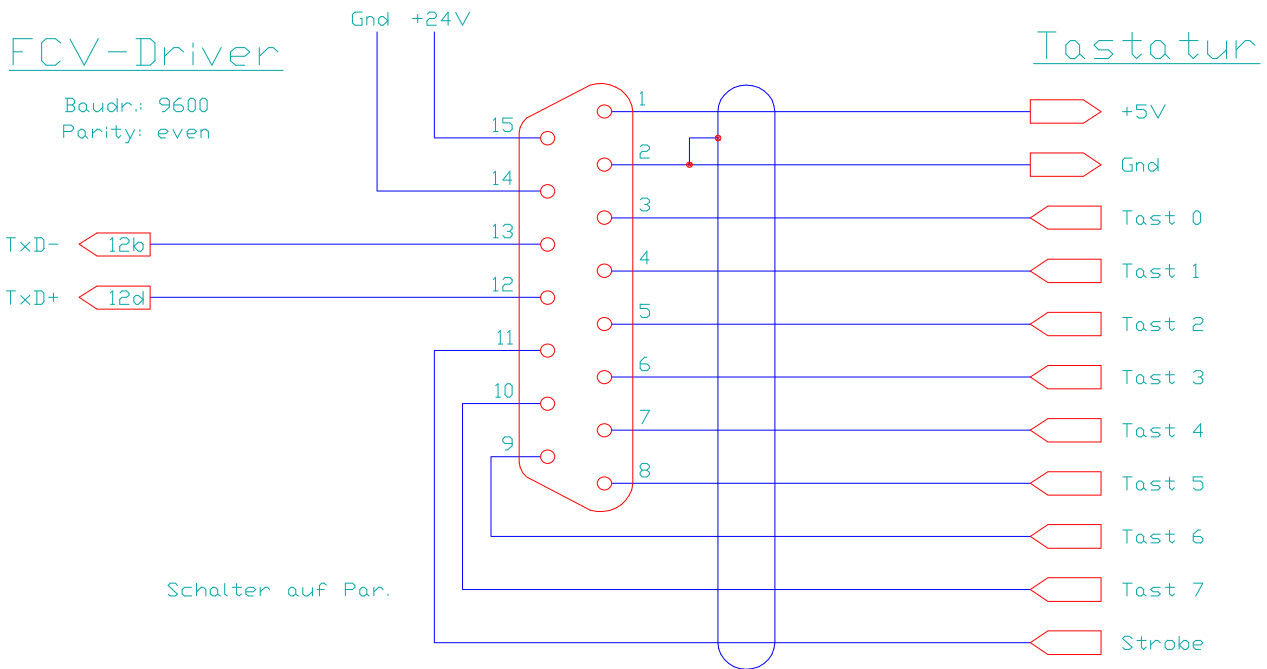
FCV-Driver

Baudr.: 9600
Parity: even

Gnd +24V

Tastatur

15
14
13
12
11
10
9

1
2
3
4
5
6
7
8

TxD- 12b
TxD+ 12d

+5V
Gnd
Tast 0
Tast 1
Tast 2
Tast 3
Tast 4
Tast 5
Tast 6
Tast 7
Strobe

Schalter auf Par.